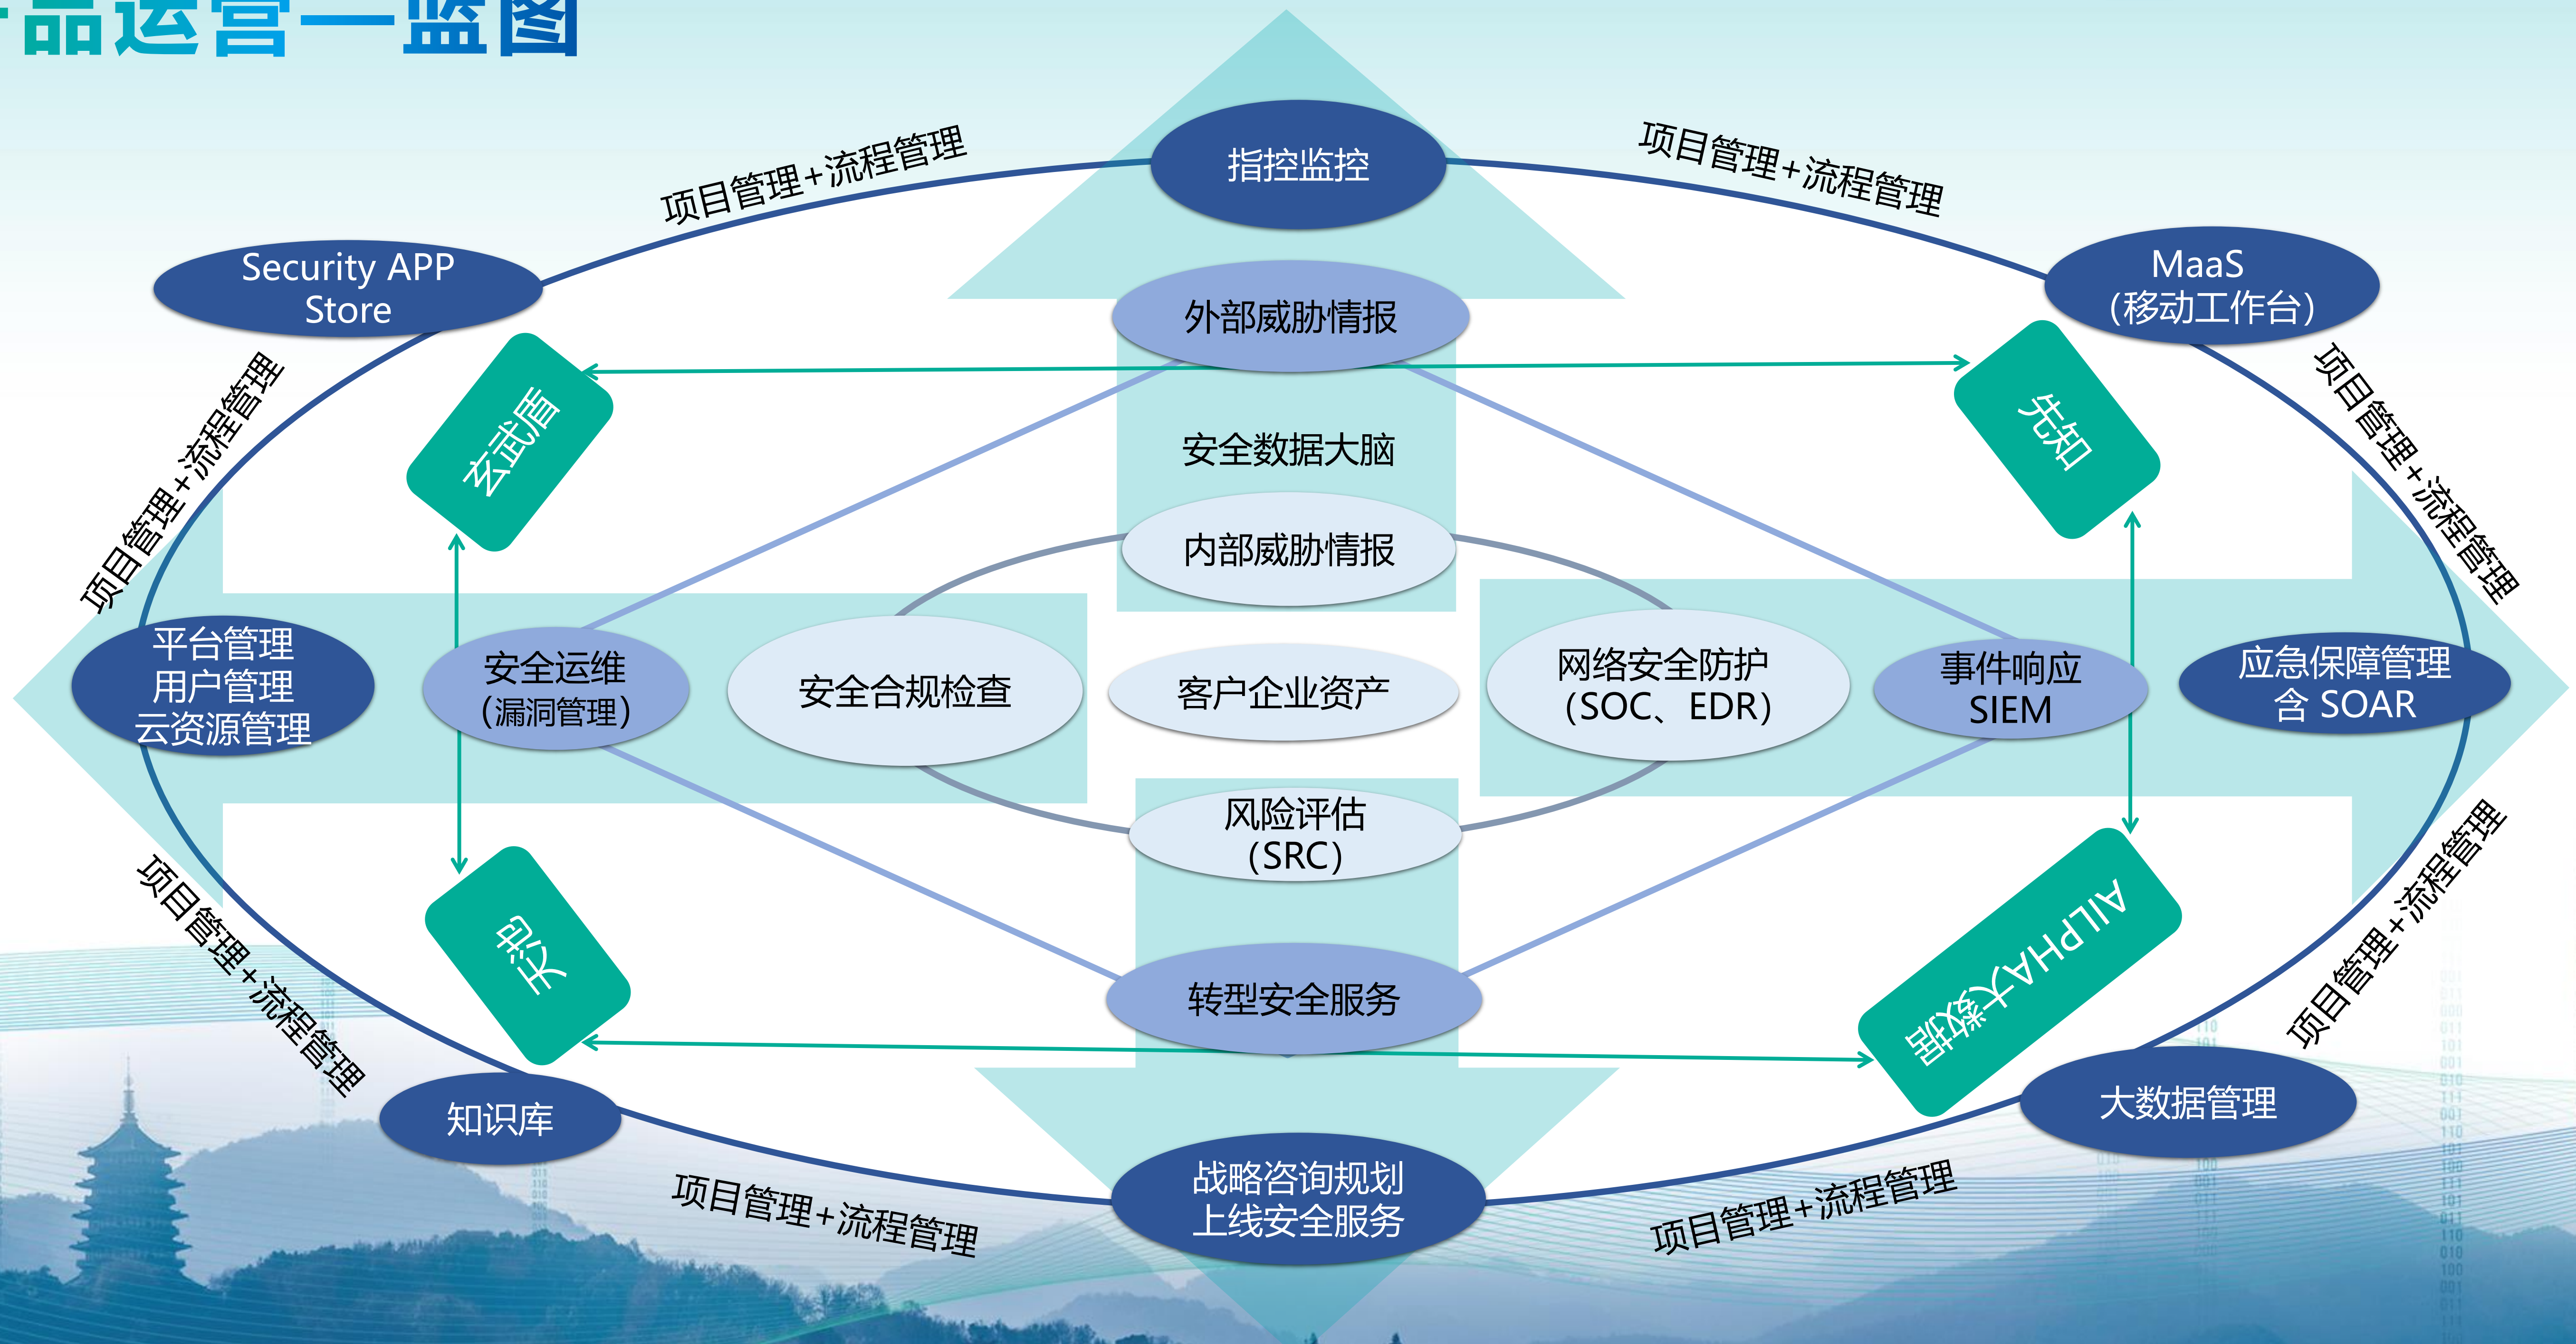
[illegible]品运营一蓝图

项目管理+流程管理

指控监控

项目管理+流程管理

Security APP Store

MaaS (移动工作台)

外部威胁情报

玄武盾

先知

项目管理+流程管理

项目管理+流程管理

安全数据大脑

内部威胁情报

平台管理
用户管理
云资源管理

安全运维 (漏洞管理)

安全合规检查

客户企业资产

网络安全防护 (SOC、EDR)

事件响应 SIEM

应急保障管理 含 SOAR

风险评估 (SRC)

天池

ALPHA大数据

项目管理+流程管理

项目管理+流程管理

转型安全服务

知识库

大数据管理

战略咨询规划
上线安全服务

项目管理+流程管理

项目管理+流程管理